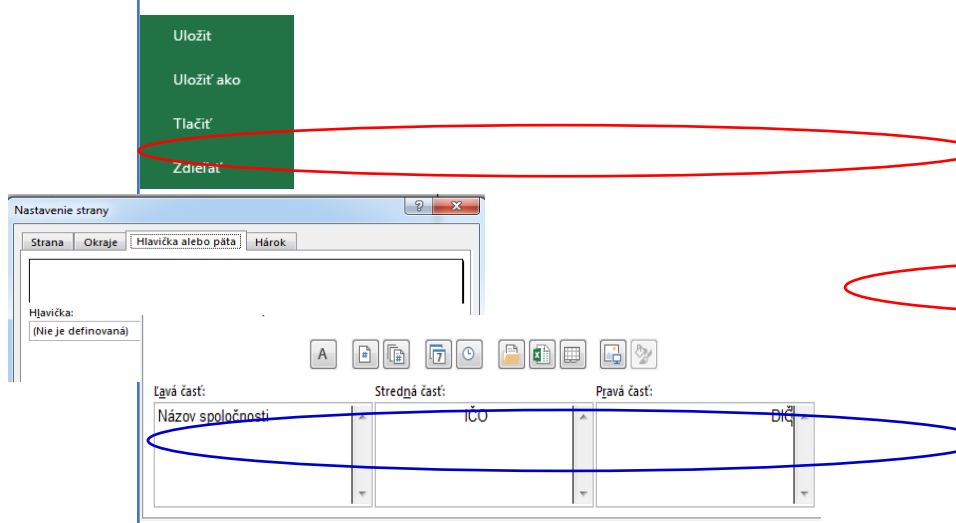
Uložiť

Uložiť ako

Tlačiť

Zdieľať

Nastavenie strany

?

Strana | Okraje | Hlavička alebo päta | Hárok

Hlavička:

(Nie je definovaná)

A

Ľavá časť:

Stredná časť:

Pravá časť:

Názov spoločnosti

IČO

DIČ